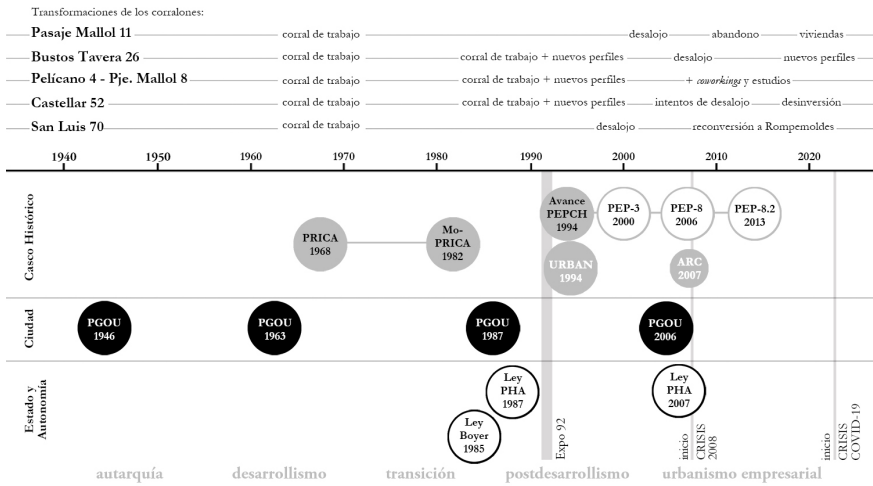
Transformaciones de los corralones:

Pasaje Mallol 11 — corral de trabajo — desalojo — abandono — viviendas

Bustos Tavera 26 — corral de trabajo — corral de trabajo + nuevos perfiles — desalojo — nuevos perfiles

Pelícano 4 - Pje. Mallol 8 — corral de trabajo — corral de trabajo + nuevos perfiles — + *coworkings* y estudios

Castellar 52 — corral de trabajo — corral de trabajo + nuevos perfiles — intentos de desalojo — desinversión

San Luis 70 — corral de trabajo — desalojo — reconversión a Rompemoldes

1940 1950 1960 1970 1980 1990 2000 2010 2020

Casco Histórico

PRICA 1968

Mo-PRICA 1982

Avance PEPCH 1994

URBAN 1994

PEP-3 2000

PEP-8 2006

ARC 2007

PEP-8.2 2013

Ciudad

PGOU 1946

PGOU 1963

PGOU 1987

PGOU 2006

Estado y Autonomía

Ley PHA 1987

Ley Boyer 1985

Ley PHA 2007

Expo 92

inicio CRISIS 2008

inicio CRISIS COVID-19

autarquía desarrollismo transición postdesarrollismo urbanismo empresarial